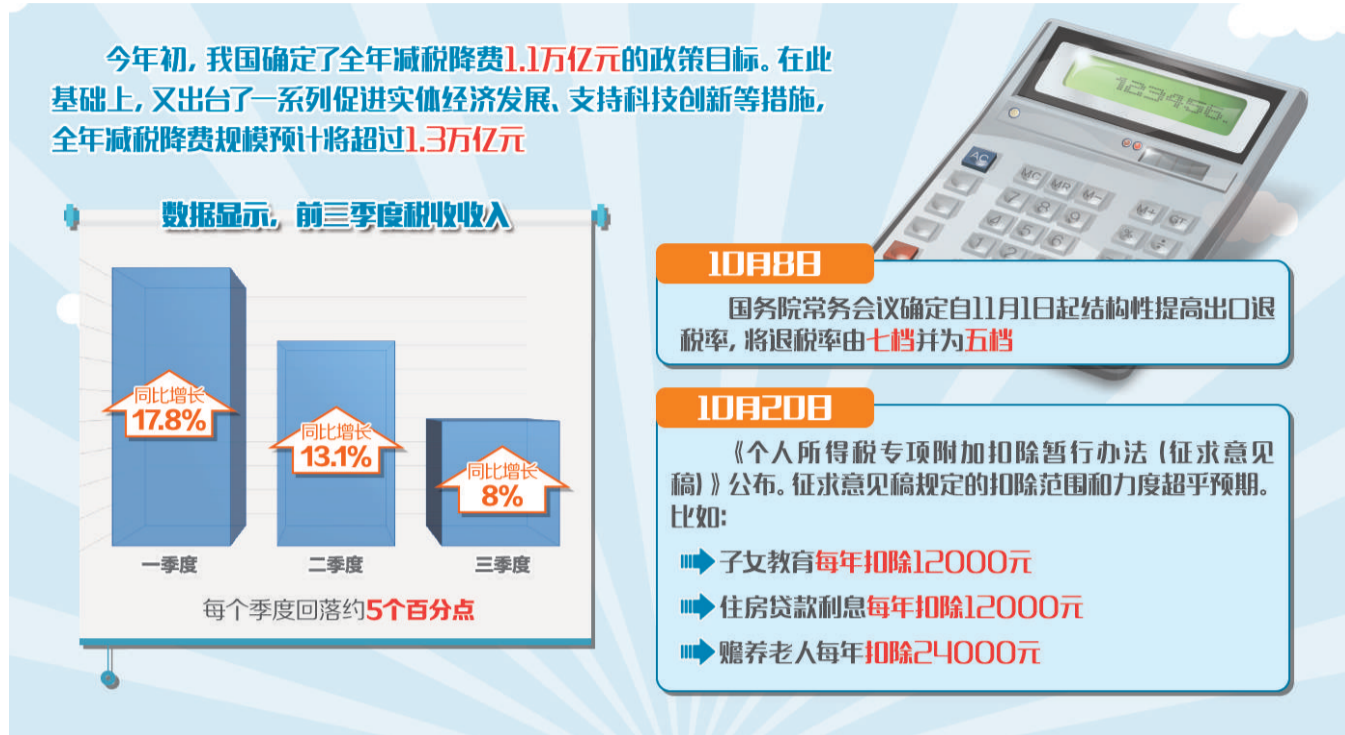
今年初，我国确定了全年减税降费1.1万亿元的政策目标。在此基础上，又出台了一系列促进实体经济发展、支持科技创新等措施，全年减税降费规模预计将超过1.3万亿元

数据显示，前三季度税收收入

同比增长
17.8%

同比增长
13.1%

同比增长
8%

一季度
二季度
三季度

每个季度回落约5个百分点

1234.56

AC
MC MR M−
M+ GT

10月8日

国务院常务会议确定自11月1日起结构性提高出口退税率，将退税率由七档并为五档

10月20日

《个人所得税专项附加扣除暂行办法（征求意见稿）》公布。征求意见稿规定的扣除范围和力度超乎预期。比如：

子女教育每年扣除12000元

住房贷款利息每年扣除12000元

赡养老人每年扣除24000元